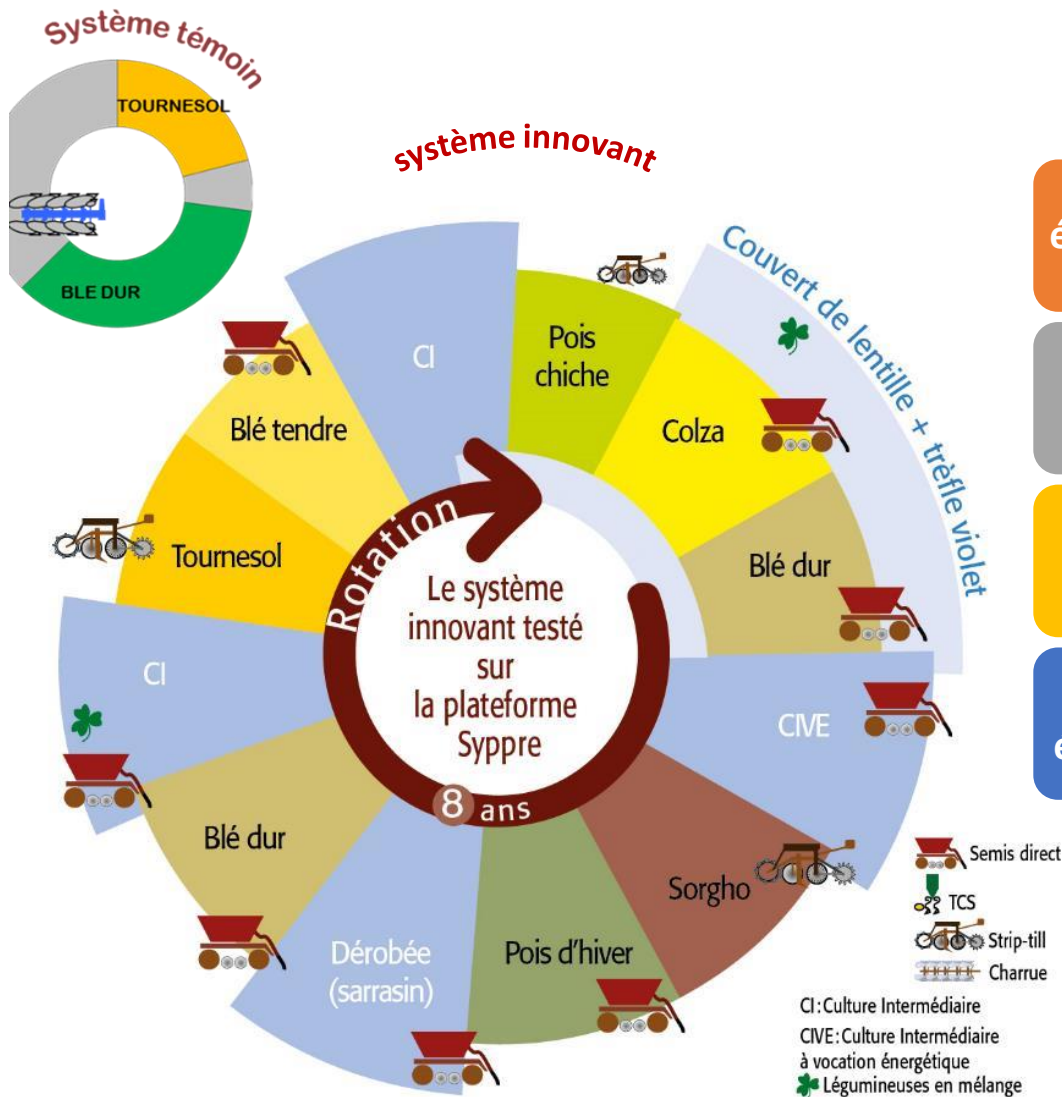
Système témoin

TOURNESOL

BLE DUR

système innovant

Couvert de lentille + trèfle violet

CI

Pois chiche

Colza

Blé dur

CIVE

Sorgho

Pois d'hiver

Dérobée (sarrasin)

Blé dur

CI

Tournesol

Blé tendre

Rotation

Le système innovant testé sur la plateforme Syppre

8 ans

Semis direct

TCS

Strip-till

Charrue

CI : Culture Intermédiaire

CIVE : Culture Intermédiaire à vocation énergétique

Légumineuses en mélange